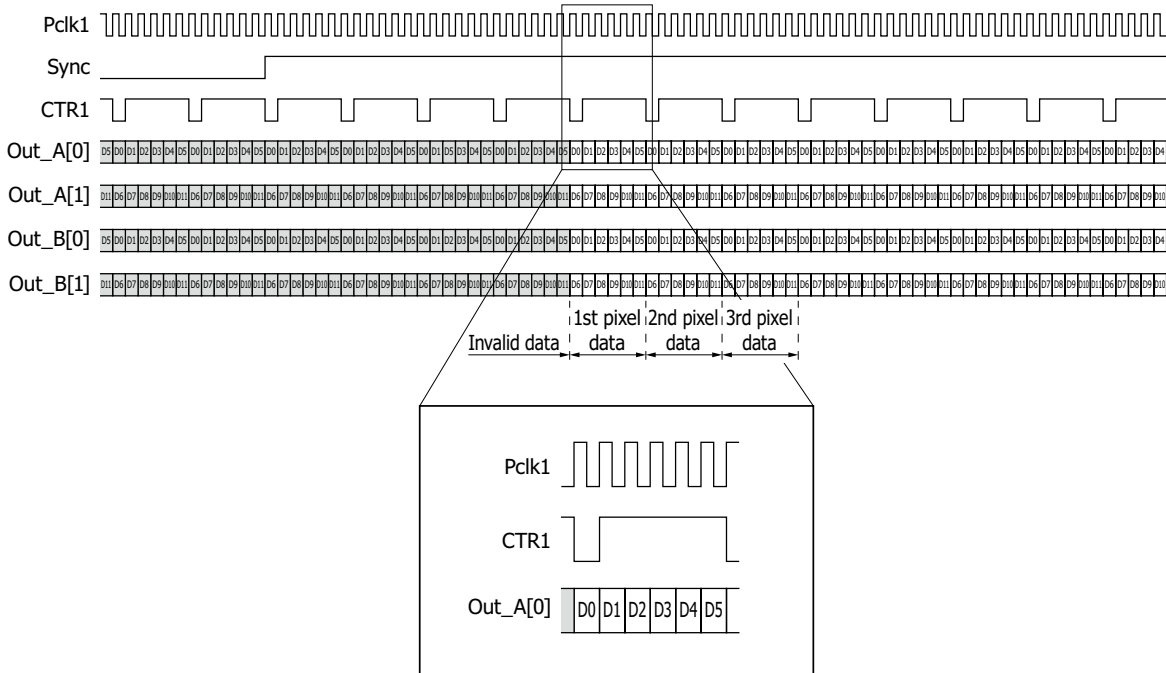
Pclk1

Sync

CTR1

Out_A[0] D5 D0 D1 D2 D3 D4 D5 D0 D1 D2 D3 D4 D5 D0 D1 D2 D3 D4 D5 D0 D1 D2 D3 D4 D5 D0 D1 D2 D3 D4 D5 D0 D1 D2 D3 D4 D5 D0 D1 D2 D3 D4 D5 D0 D1 D2 D3 D4 D5 D0 D1 D2 D3 D4 D5 D0 D1 D2 D3 D4 D5 D0 D1 D2 D3 D4 D5 D0 D1 D2 D3 D4 D5 D0 D1 D2 D3 D4 D5 D0 D1 D2 D3 D4 D5 D0 D1 D2 D3 D4 D5 D0 D1 D2 D3 D4 D5 D0 D1 D2 D3 D4

Out_A[1] D11 D6 D7 D8 D9 D10 D11 D6 D7 D8 D9 D10 D11 D6 D7 D8 D9 D10 D11 D6 D7 D8 D9 D10 D11 D6 D7 D8 D9 D10 D11 D6 D7 D8 D9 D10 D11 D6 D7 D8 D9 D10 D11 D6 D7 D8 D9 D10 D11 D6 D7 D8 D9 D10 D11 D6 D7 D8 D9 D10 D11 D6 D7 D8 D9 D10 D11 D6 D7 D8 D9 D10 D11 D6 D7 D8 D9 D10 D11 D6 D7 D8 D9 D10 D11 D6 D7 D8 D9 D10 D11 D6 D7 D8 D9 D10 D11 D6 D7 D8 D9 D10

Out_B[0] D5 D0 D1 D2 D3 D4 D5 D0 D1 D2 D3 D4 D5 D0 D1 D2 D3 D4 D5 D0 D1 D2 D3 D4 D5 D0 D1 D2 D3 D4 D5 D0 D1 D2 D3 D4 D5 D0 D1 D2 D3 D4 D5 D0 D1 D2 D3 D4 D5 D0 D1 D2 D3 D4 D5 D0 D1 D2 D3 D4 D5 D0 D1 D2 D3 D4 D5 D0 D1 D2 D3 D4 D5 D0 D1 D2 D3 D4 D5 D0 D1 D2 D3 D4 D5 D0 D1 D2 D3 D4 D5 D0 D1 D2 D3 D4 D5 D0 D1 D2 D3 D4

Out_B[1] D11 D6 D7 D8 D9 D10 D11 D6 D7 D8 D9 D10 D11 D6 D7 D8 D9 D10 D11 D6 D7 D8 D9 D10 D11 D6 D7 D8 D9 D10 D11 D6 D7 D8 D9 D10 D11 D6 D7 D8 D9 D10 D11 D6 D7 D8 D9 D10 D11 D6 D7 D8 D9 D10 D11 D6 D7 D8 D9 D10 D11 D6 D7 D8 D9 D10 D11 D6 D7 D8 D9 D10 D11 D6 D7 D8 D9 D10 D11 D6 D7 D8 D9 D10 D11 D6 D7 D8 D9 D10 D11 D6 D7 D8 D9 D10 D11 D6 D7 D8 D9 D10

Invalid data

1st pixel data

2nd pixel data

3rd pixel data

Pclk1

CTR1

Out_A[0] D0 D1 D2 D3 D4 D5